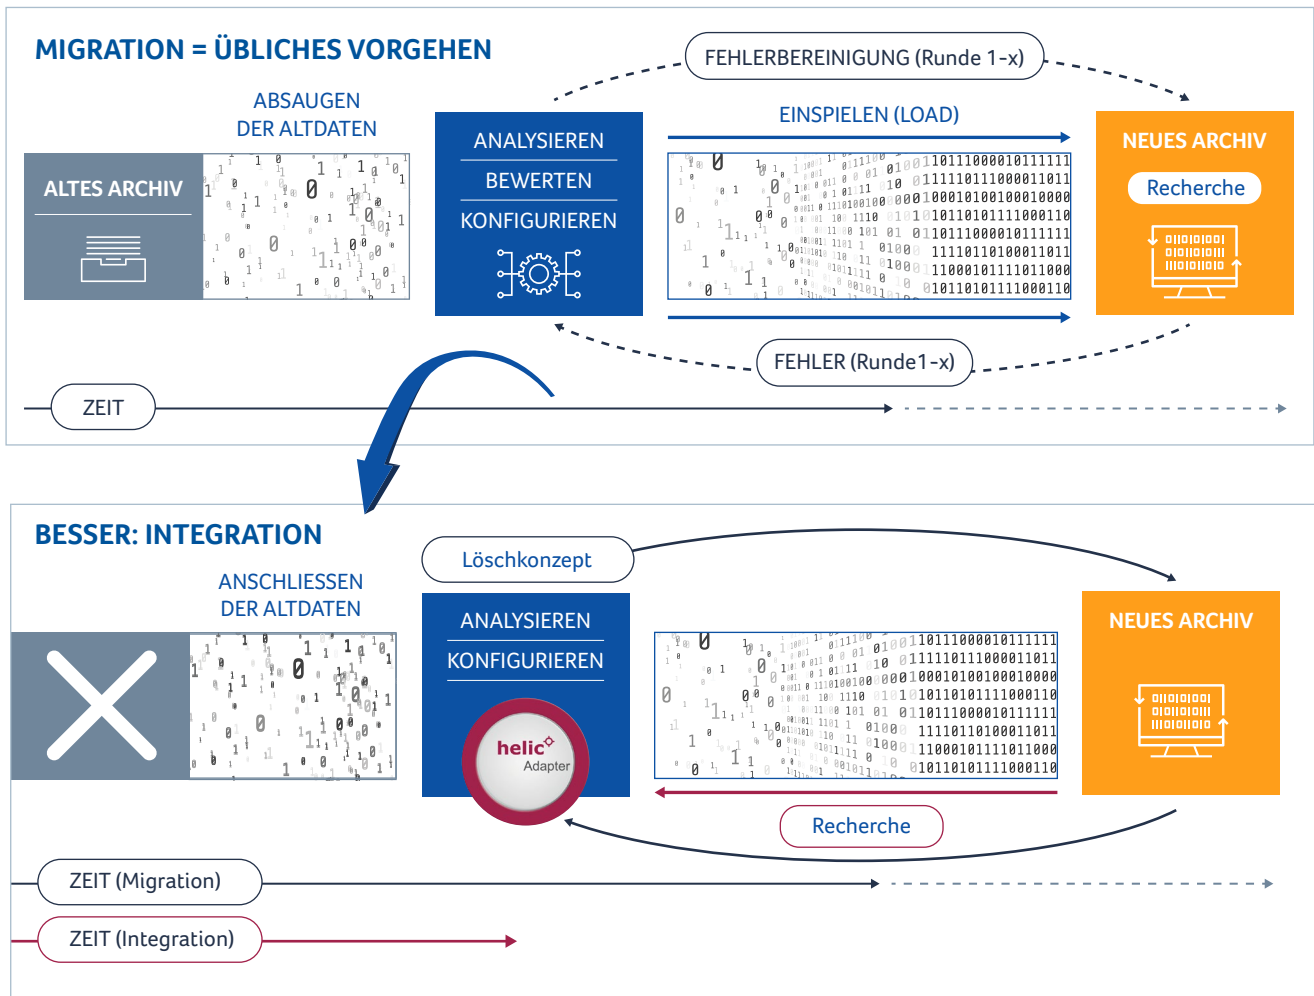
MIGRATION = ÜBLICHES VORGEHEN

FEHLERBEREINIGUNG (Runde 1-x)

ABSAUGEN DER ALTDATEN

ALTES ARCHIV

ANALYSIEREN

BEWERTEN

KONFIGURIEREN

EINSPIELEN (LOAD)

NEUES ARCHIV

Recherche

FEHLER (Runde1-x)

ZEIT

BESSER: INTEGRATION

Löschkonzept

ANSCHLIESSEN DER ALTDATEN

ANALYSIEREN

KONFIGURIEREN

helic Adapter

NEUES ARCHIV

Recherche

ZEIT (Migration)

ZEIT (Integration)